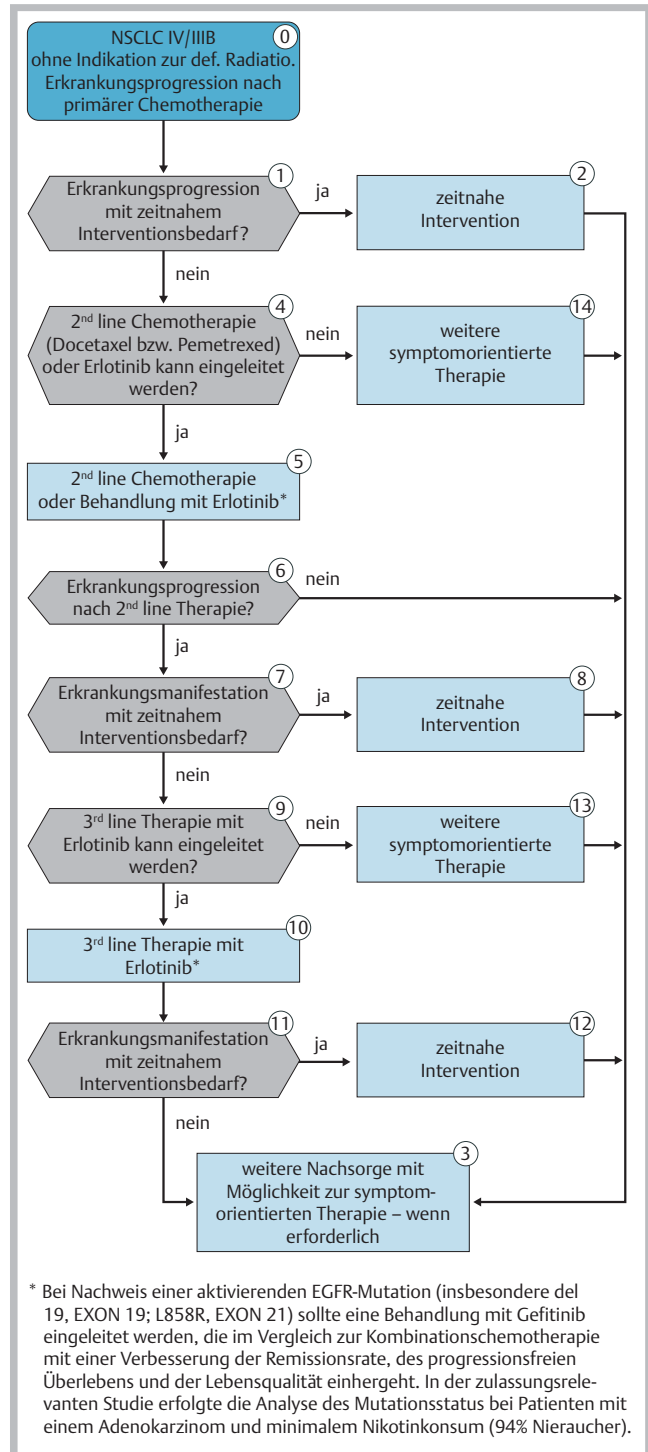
NSCLC IV/IIIB ohne Indikation zur def. Radiatio. Erkrankungsprogression nach primärer Chemotherapie
0

Erkrankungsprogression mit zeitnahem Interventionsbedarf?
1

ja

zeitnahe Intervention
2

nein

$2^{nd}$ line Chemotherapie (Docetaxel bzw. Pemetrexed) oder Erlotinib kann eingeleitet werden?
4

nein

weitere symptomorientierte Therapie
14

ja

$2^{nd}$ line Chemotherapie oder Behandlung mit Erlotinib*
5

Erkrankungsprogression nach $2^{nd}$ line Therapie?
6

nein

ja

Erkrankungsmanifestation mit zeitnahem Interventionsbedarf?
7

ja

zeitnahe Intervention
8

nein

$3^{rd}$ line Therapie mit Erlotinib kann eingeleitet werden?
9

nein

weitere symptomorientierte Therapie
13

ja

$3^{rd}$ line Therapie mit Erlotinib*
10

Erkrankungsmanifestation mit zeitnahem Interventionsbedarf?
11

ja

zeitnahe Intervention
12

nein

weitere Nachsorge mit Möglichkeit zur symptomorientierten Therapie – wenn erforderlich
3

* Bei Nachweis einer aktivierenden EGFR-Mutation (insbesondere del 19, EXON 19; L858R, EXON 21) sollte eine Behandlung mit Gefitinib eingeleitet werden, die im Vergleich zur Kombinationschemotherapie mit einer Verbesserung der Remissionsrate, des progressionsfreien Überlebens und der Lebensqualität einhergeht. In der zulassungsrelevanten Studie erfolgte die Analyse des Mutationsstatus bei Patienten mit einem Adenokarzinom und minimalem Nikotinkonsum (94% Nieraucher).